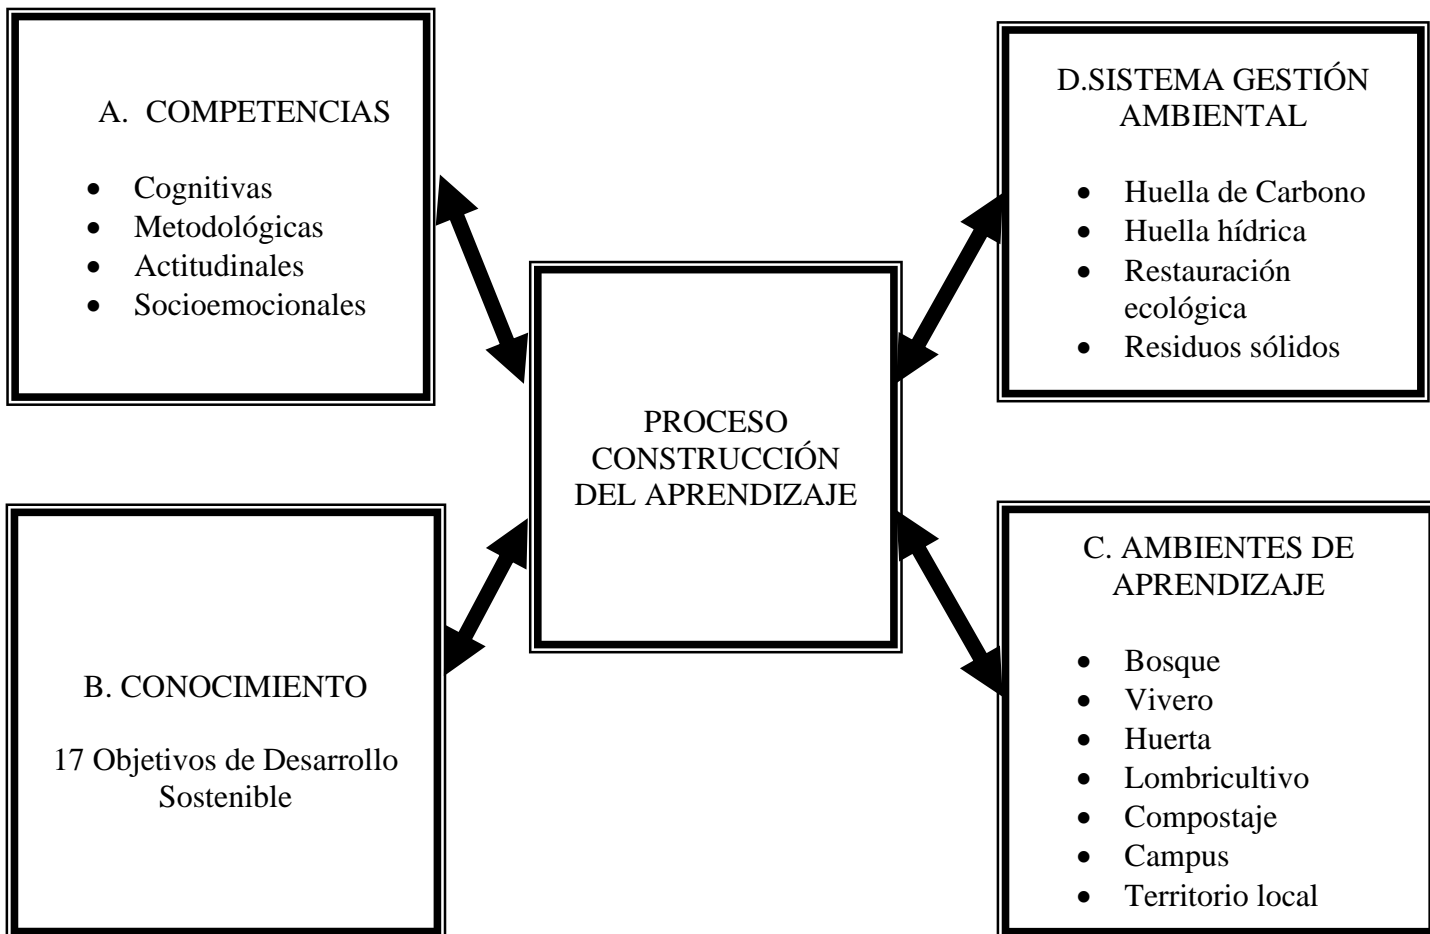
A. COMPETENCIAS

- Cognitivas
- Metodológicas
- Actitudinales
- Socioemocionales

D.SISTEMA GESTIÓN AMBIENTAL

- Huella de Carbono
- Huella hídrica
- Restauración ecológica
- Residuos sólidos

PROCESO CONSTRUCCIÓN DEL APRENDIZAJE

B. CONOCIMIENTO

17 Objetivos de Desarrollo Sostenible

C. AMBIENTES DE APRENDIZAJE

- Bosque
- Vivero
- Huerta
- Lombricultivo
- Compostaje
- Campus
- Territorio local